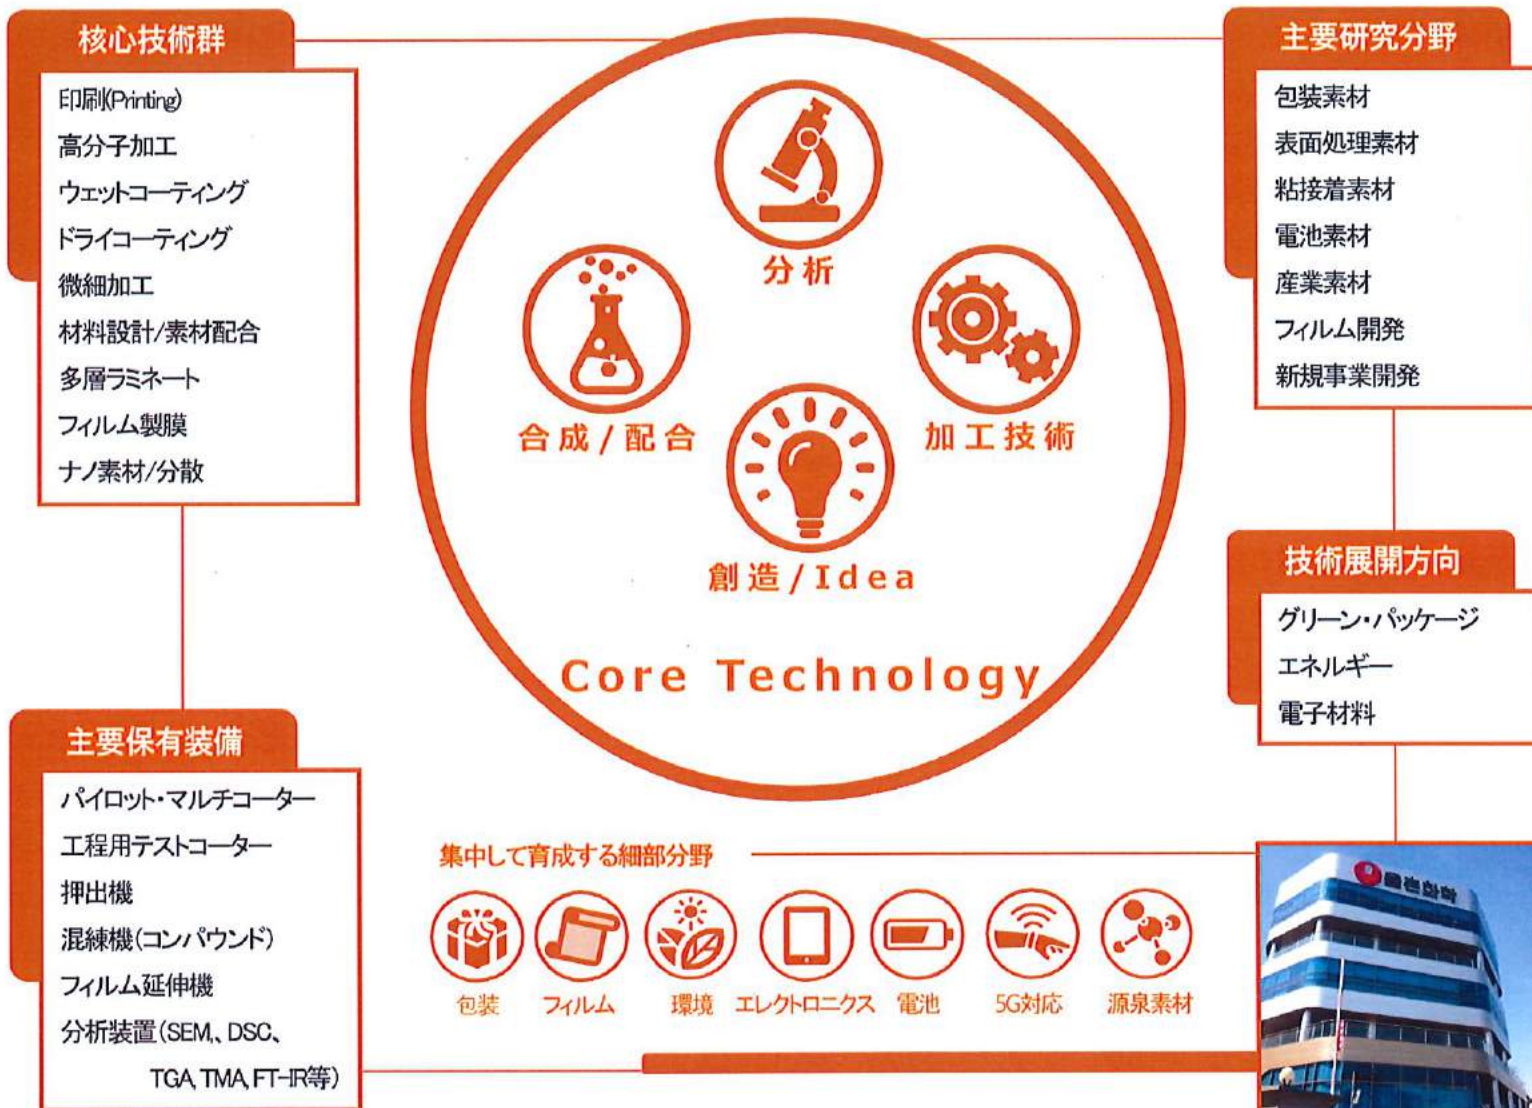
核心技術群

印刷(Printing)
高分子加工
ウェットコーティング
ドライコーティング
微細加工
材料設計/素材配合
多層ラミネート
フィルム製膜
ナノ素材/分散

主要研究分野

包装素材
表面処理素材
粘接着素材
電池素材
産業素材
フィルム開発
新規事業開発

分析

合成/配合

加工技術

創造/Idea

Core Technology

技術展開方向

グリーン・パッケージ
エネルギー
電子材料

主要保有装備

パイロット・マルチコーター
工程用テストコーター
押出機
混練機(コンパウンド)
フィルム延伸機
分析装置(SEM、DSC、TGA、TMA、FT-IR等)

集中して育成する細部分野

包装
フィルム
環境
エレクトロニクス
電池
5G対応
源泉素材